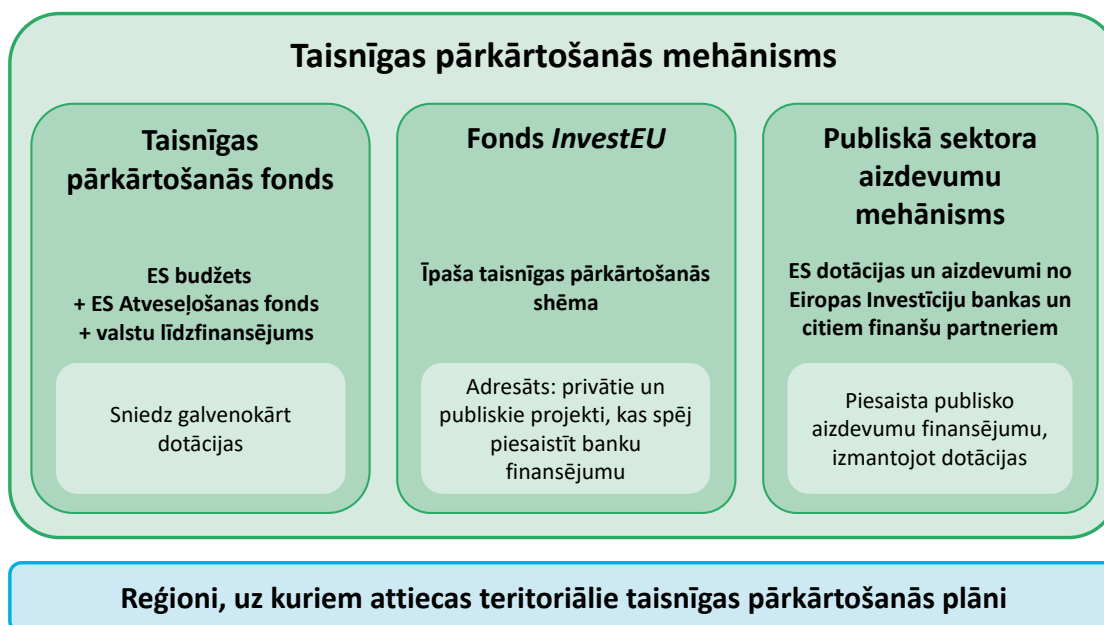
Taisnīgas pārkārtošanās mehānisms

Taisnīgas pārkārtošanās fonds

ES budžets
+ ES Atveseļošanas fonds
+ valstu līdzfinansējums

Sniedz galvenokārt dotācijas

Fonds *InvestEU*

Īpaša taisnīgas pārkārtošanās shēma

Adresāts: privātie un publiskie projekti, kas spēj piesaistīt banku finansējumu

Publiskā sektora aizdevumu mehānisms

ES dotācijas un aizdevumi no Eiropas Investīciju bankas un citiem finanšu partneriem

Piesaista publisko aizdevumu finansējumu, izmantojot dotācijas

Reģioni, uz kuriem attiecas teritoriālie taisnīgas pārkārtošanās plāni